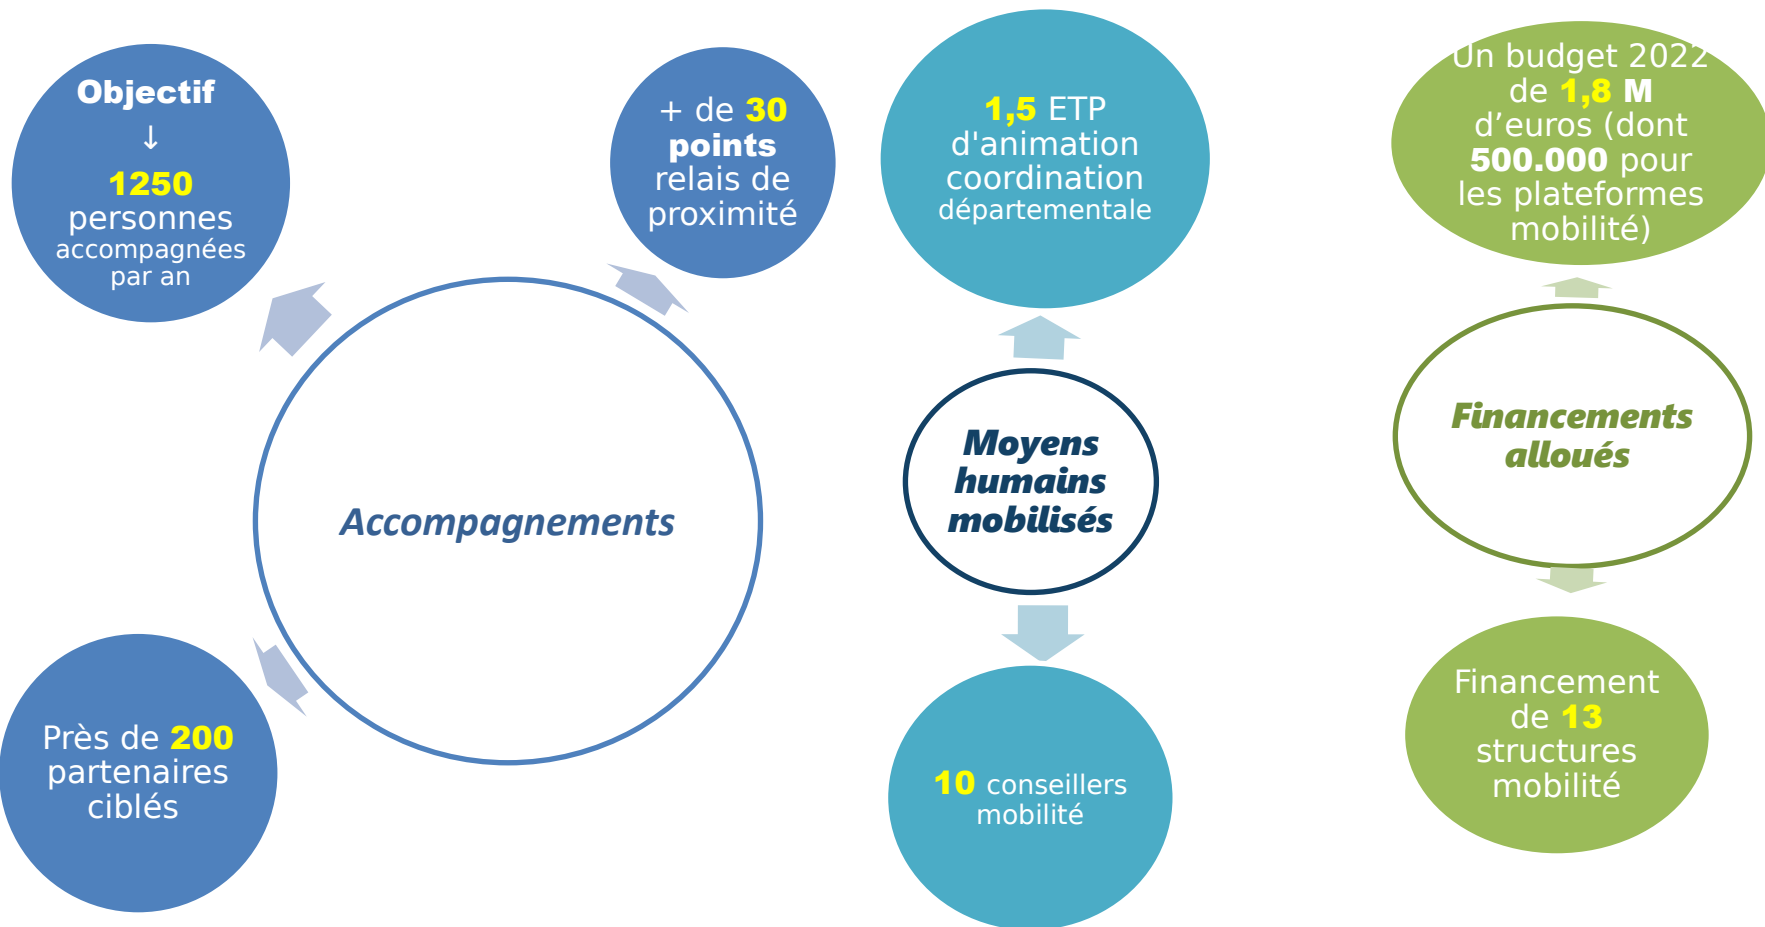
Objectif
↓
1250 personnes accompagnées par an

+ de 30 points relais de proximité

Accompagnements

Près de 200 partenaires ciblés

1,5 ETP d'animation coordination départementale

Moyens humains mobilisés

10 conseillers mobilité

Un budget 2022 de 1,8 M d’euros (dont 500.000 pour les plateformes mobilité)

Financements alloués

Financement de 13 structures mobilité